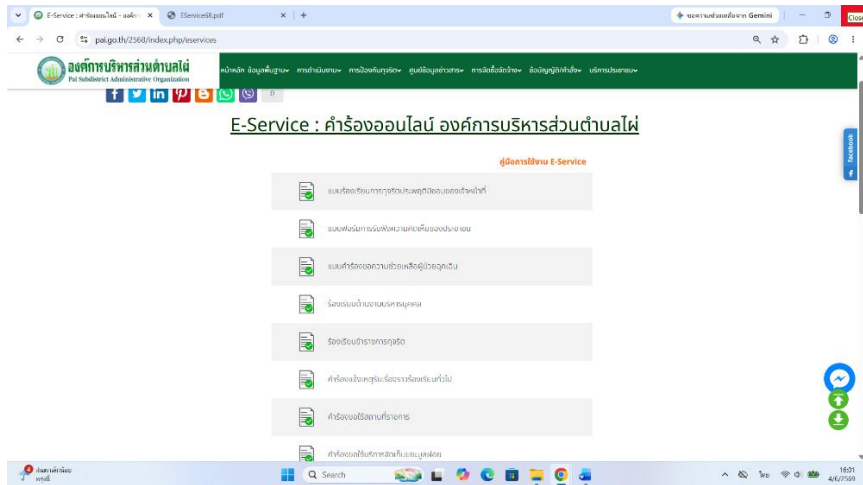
E-Service : คำร้องออนไลน์ - องค์กา ×
EService68.pdf ×
ขอความช่วยเหลือจาก Gemini
Close
pai.go.th/2568/index.php/eservices

องค์การบริหารส่วนตำบลไผ่
Pai Subdistrict Administrative Organization

หน้าหลัก ข้อมูลพื้นฐาน การดำเนินงาน การป้องกันทุจริต ศูนย์ข้อมูลข่าวสาร การจัดซื้อจัดจ้าง ข้อบัญญัติ/คำสั่ง บริการประชาชน

0

E-Service : คำร้องออนไลน์ องค์การบริหารส่วนตำบลไผ่

คู่มือการใช้งาน E-Service

แบบร้องเรียนการทุจริตประพฤติมิชอบของเจ้าหน้าที่

แบบฟอร์มการรับฟังความคิดเห็นของประชาชน

แบบคำร้องขอความช่วยเหลือผู้ป่วยฉุกเฉิน

ร้องเรียนด้านงานบริหารบุคคล

ร้องเรียนข้าราชการทุจริต

คำร้องแจ้งเหตุรับเรื่องราวร้องเรียนทั่วไป

คำร้องขอใช้สถานที่ราชการ

คำร้องขอใช้บริการจัดเก็บขยะมูลฝอย

Facebook

อุณหภูมิร้อน
พรุ่งนี้
Search
ไทย
16:01
4/6/2568